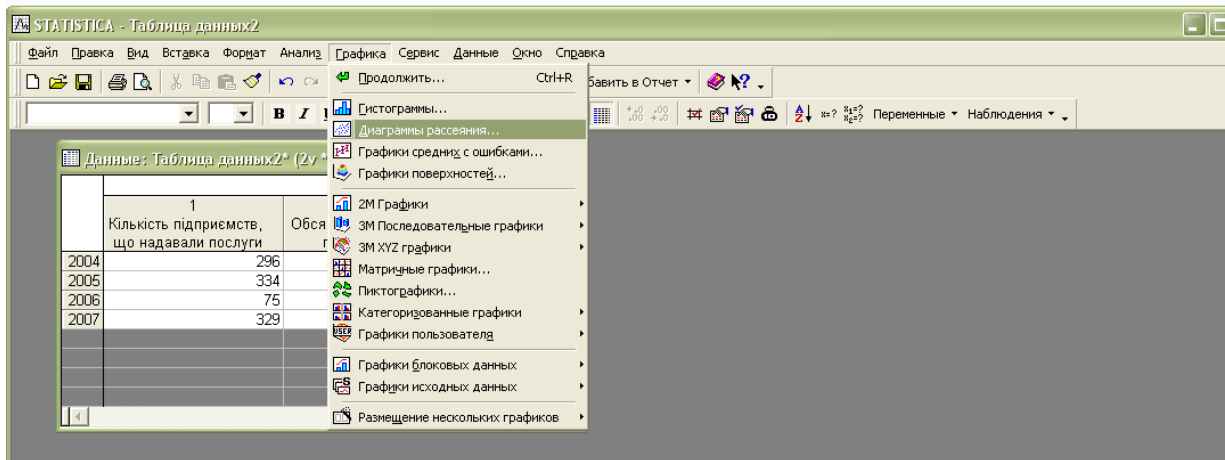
STATISTICA - Таблица данных2

Файл Правка Вид Вставка Формат Анализ Графика Сервис Данные Окно Справка

бавить в Отчет

B I

Переменные Наблюдения

Данные: Таблица данных2* (2v

|  | 1 Кількість підприємств, що надавали послуги | Обся |
|---|---|---|
| 2004 | 296 |  |
| 2005 | 334 |  |
| 2006 | 75 |  |
| 2007 | 329 |  |

Продолжить... Ctrl+R
Гистограммы...
Диаграммы рассеяния...
Графики средних с ошибками...
Графики поверхностей...
2М Графики
3М Последовательные графики
3М XYZ графики
Матричные графики...
Пиктографики...
Категоризованные графики
Графики пользователя
Графики блоковых данных
Графики исходных данных
Размещение нескольких графиков